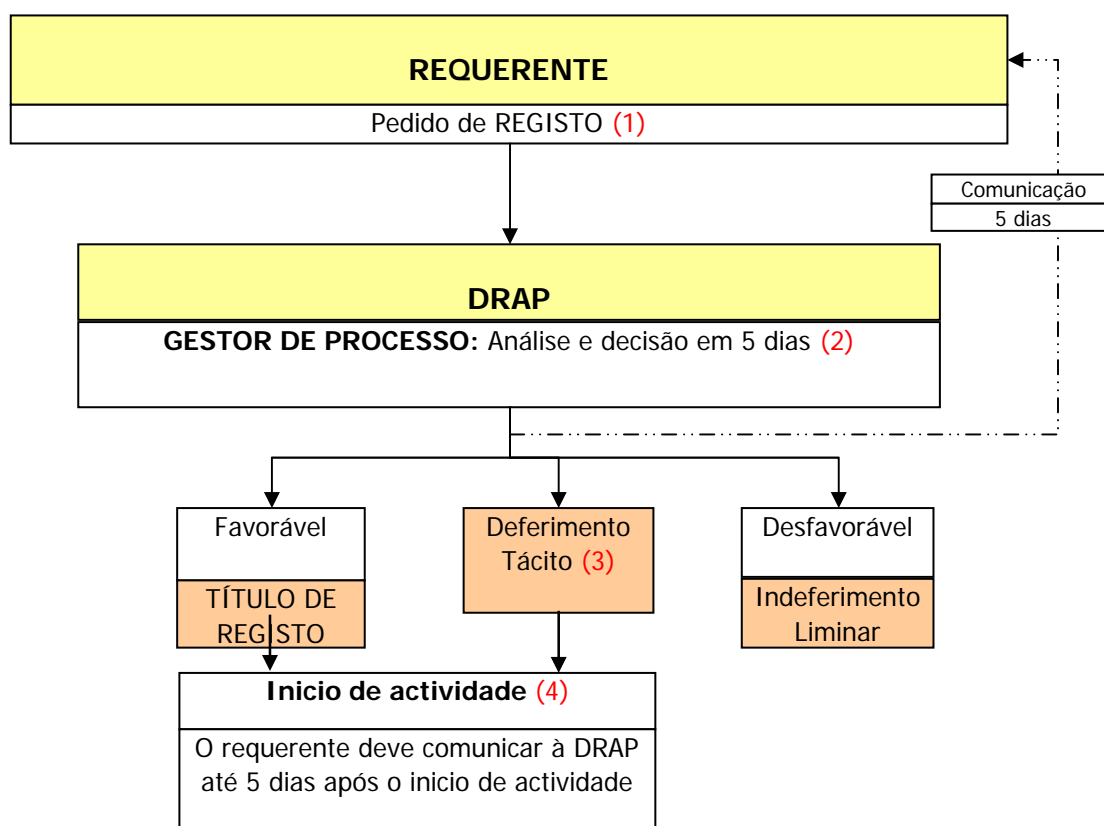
**REQUERENTE**

Pedido de REGISTO (1)

Comunicação
5 dias

**DRAP**

**GESTOR DE PROCESSO:** Análise e decisão em 5 dias (2)

Favorável

TÍTULO DE REGISTO

Deferimento Tácito (3)

Desfavorável

Indeferimento Liminar

**Inicio de actividade** (4)

O requerente deve comunicar à DRAP até 5 dias após o inicio de actividade